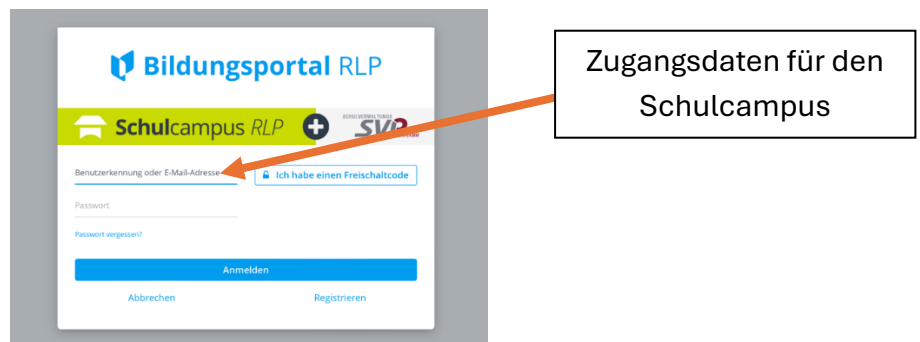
Bildungsportal RLP

Schulcampus RLP

SCHULVERWALTUNGS

SVP

Benutzerkennung oder E-Mail-Adresse

Ich habe einen Freischaltcode

Passwort

Passwort vergessen?

Anmelden

Abbrechen

Registrieren

Zugangsdaten für den Schulcampus